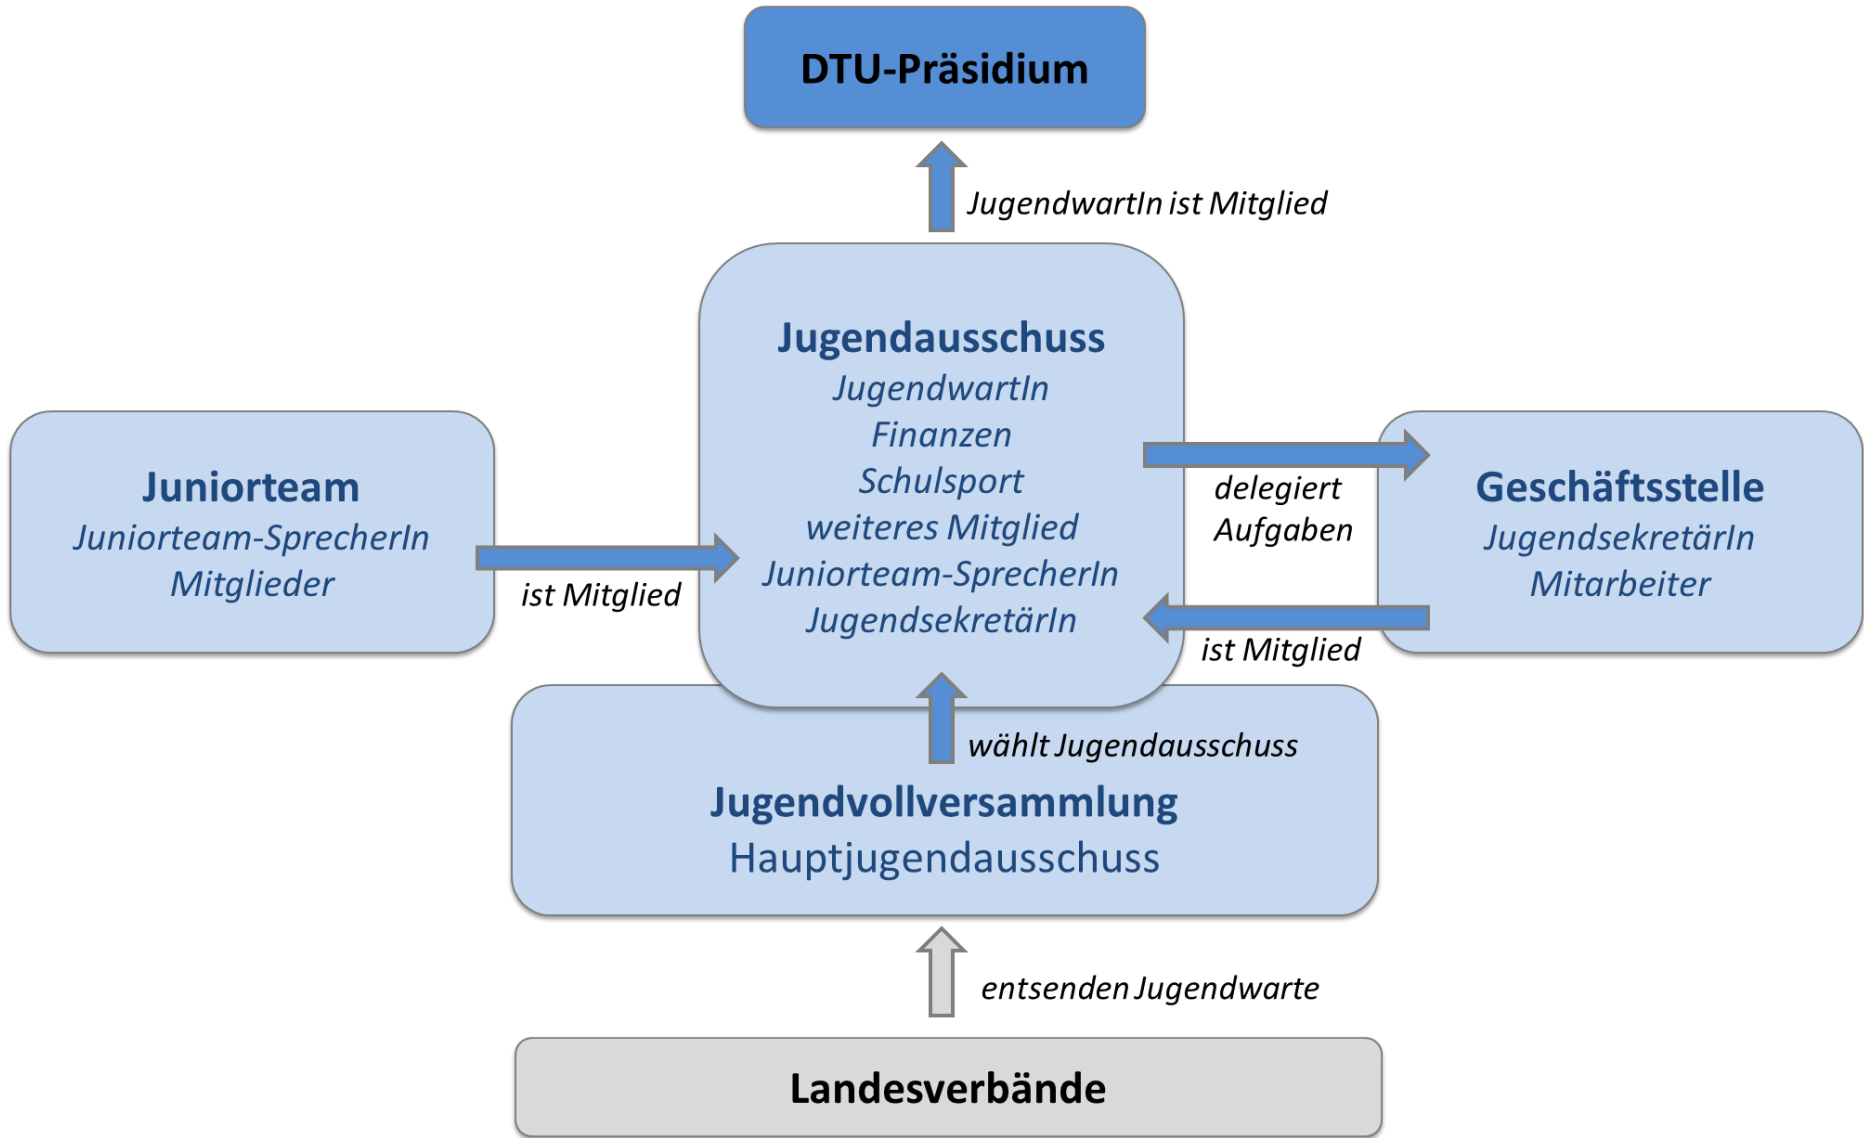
DTU-Präsidium

JugendwartIn ist Mitglied

Jugendausschuss
JugendwartIn
Finanzen
Schulsport
weiteres Mitglied
Juniorteam-SprecherIn
JugendsekretärIn

Juniorteam
Juniorteam-SprecherIn
Mitglieder

ist Mitglied

delegiert Aufgaben

Geschäftsstelle
JugendsekretärIn
Mitarbeiter

ist Mitglied

wählt Jugendausschuss

Jugendvollversammlung
Hauptjugendausschuss

entsenden Jugendwarte

Landesverbände